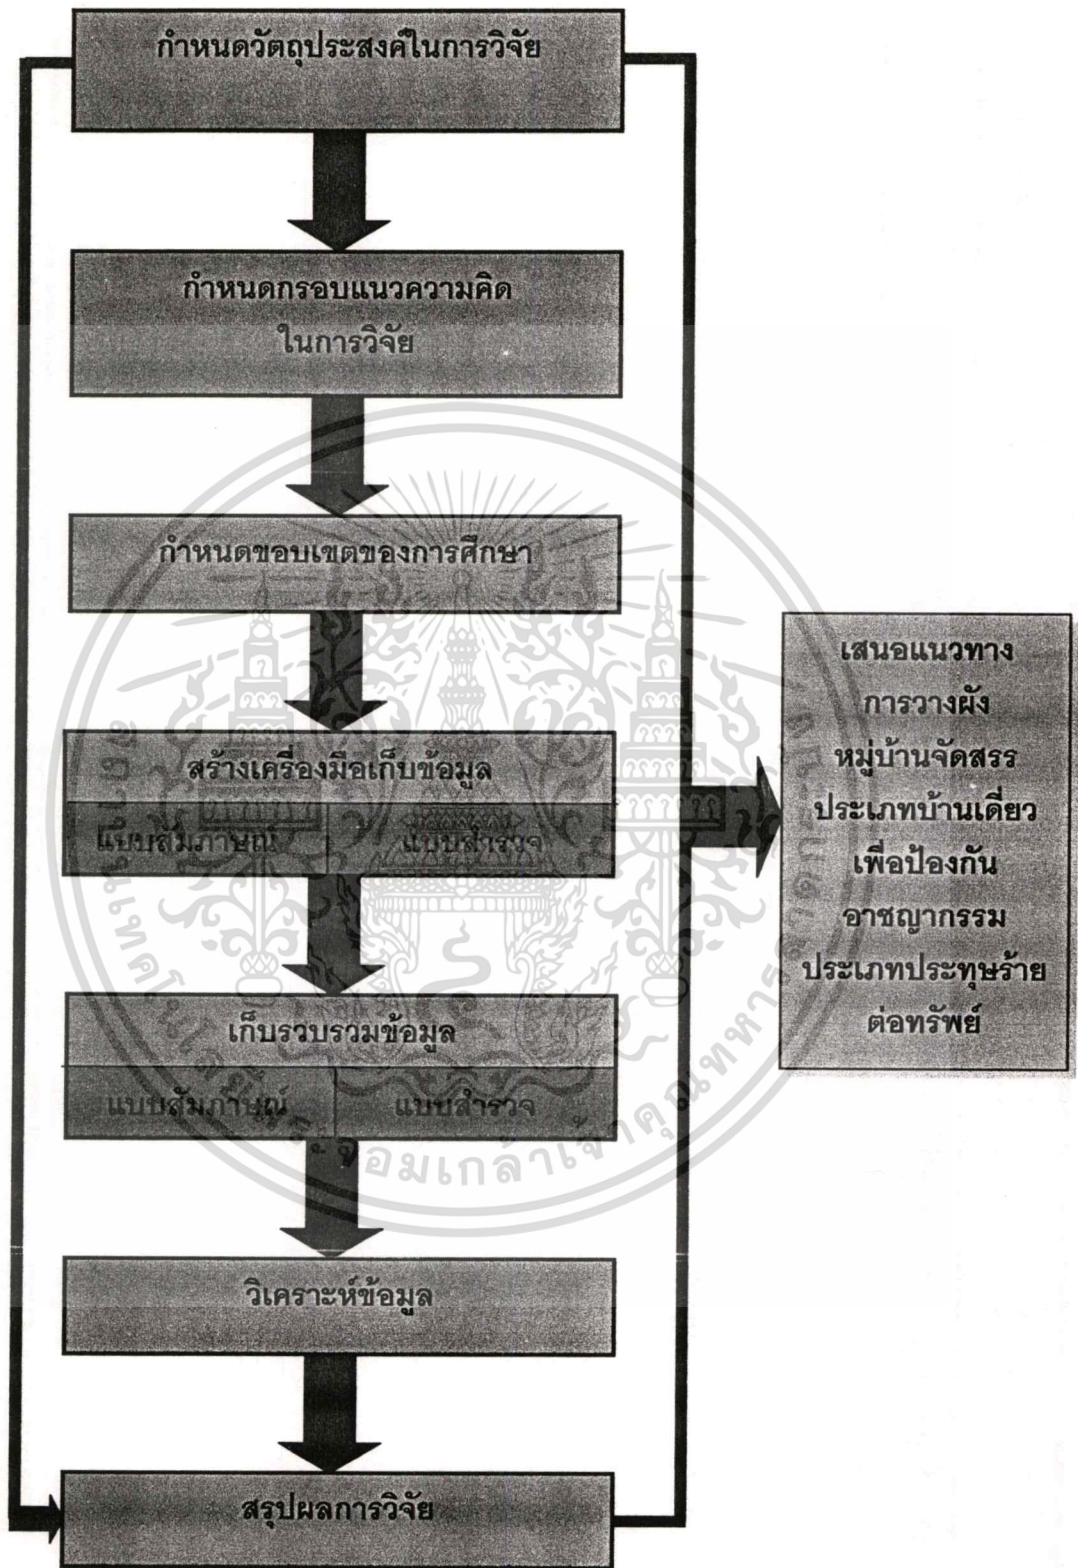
กำหนดวัตถุประสงค์ในการวิจัย

กำหนดกรอบแนวความคิด
ในการวิจัย

กำหนดขอบเขตของการศึกษา

สร้างเครื่องมือเก็บข้อมูล

| แบบสัมภาษณ์ | แบบสำรวจ |
|---|---|

เก็บรวบรวมข้อมูล

| แบบสัมภาษณ์ | แบบสำรวจ |
|---|---|

วิเคราะห์ข้อมูล

สรุปผลการวิจัย

เสนอแนวทาง
การวางผัง
หมู่บ้านจัดสรร
ประเภทบ้านเดี่ยว
เพื่อป้องกัน
อาชญากรรม
ประเภทประทุษร้าย
ต่อทรัพย์

สถาบันเทคโนโลยีพระจอมเกล้าเจ้าคุณทหาร